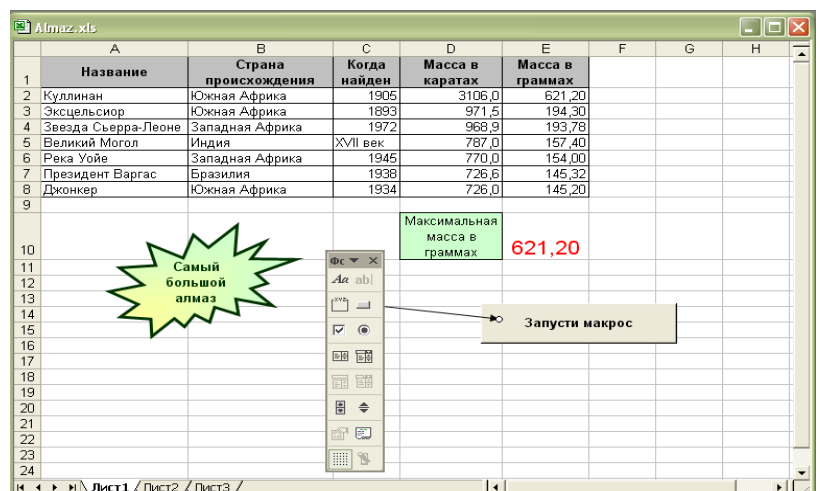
Almaz.xls

|  | A | B | C | D | E | F | G | H |
|---|---|---|---|---|---|---|---|---|
| 1 | Название | Страна происхождения | Когда найден | Масса в каратах | Масса в граммах |  |  |  |
| 2 | Куллинан | Южная Африка | 1905 | 3106,0 | 621,20 |  |  |  |
| 3 | Эксцельсиор | Южная Африка | 1893 | 971,5 | 194,30 |  |  |  |
| 4 | Звезда Сьерра-Леоне | Западная Африка | 1972 | 968,9 | 193,78 |  |  |  |
| 5 | Великий Могол | Индия | XVII век | 787,0 | 157,40 |  |  |  |
| 6 | Река Уойе | Западная Африка | 1945 | 770,0 | 154,00 |  |  |  |
| 7 | Президент Варгас | Бразилия | 1938 | 726,6 | 145,32 |  |  |  |
| 8 | Джонкер | Южная Африка | 1934 | 726,0 | 145,20 |  |  |  |
| 9 |  |  |  |  |  |  |  |  |
| 10 |  |  |  | Максимальная масса в граммах | 621,20 |  |  |  |

Самый большой алмаз

Фо

Aa ab|

XYZ

Запусти макрос

11 12 13 14 15 16 17 18 19 20 21 22 23 24

Лист1 / Лист2 / Лист3 /